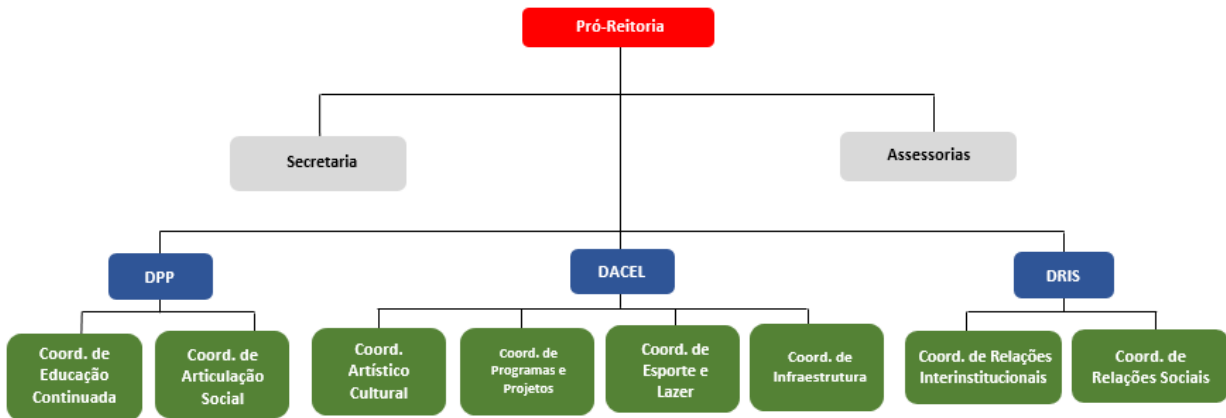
Pró-Reitoria

Secretaria

Assessorias

DPP

DACEL

DRIS

Coord. de Educação Continuada

Coord. de Articulação Social

Coord. Artístico Cultural

Coord. de Programas e Projetos

Coord. de Esporte e Lazer

Coord. de Infraestrutura

Coord. de Relações Interinstitucionais

Coord. de Relações Sociais